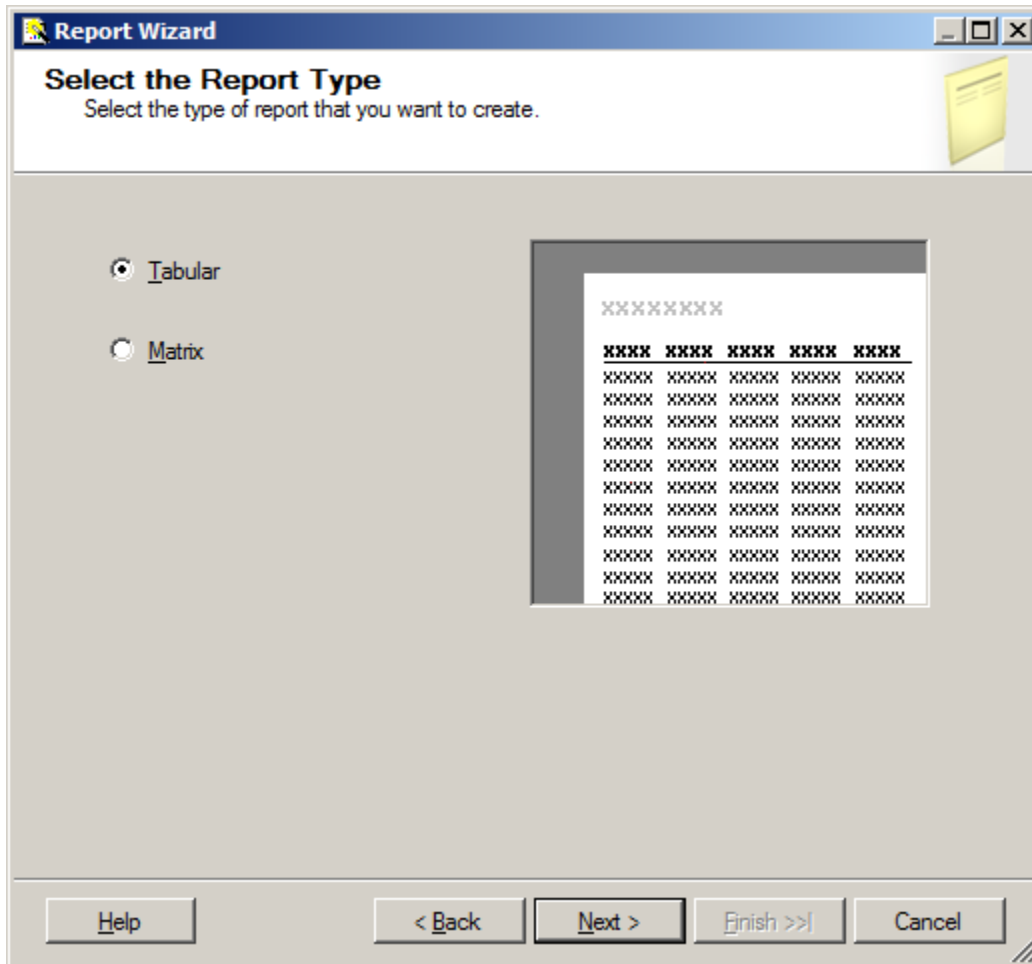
Report Wizard

Select the Report Type
Select the type of report that you want to create.

Tabular

Matrix

xxxxxxxx

| xxxx | xxxx | xxxx | xxxx | xxxx |
|---|---|---|---|---|
| xxxxx | xxxxx | xxxxx | xxxxx | xxxxx |
| xxxxx | xxxxx | xxxxx | xxxxx | xxxxx |
| xxxxx | xxxxx | xxxxx | xxxxx | xxxxx |
| xxxxx | xxxxx | xxxxx | xxxxx | xxxxx |
| xxxxx | xxxxx | xxxxx | xxxxx | xxxxx |
| xxxxx | xxxxx | xxxxx | xxxxx | xxxxx |
| xxxxx | xxxxx | xxxxx | xxxxx | xxxxx |
| xxxxx | xxxxx | xxxxx | xxxxx | xxxxx |
| xxxxx | xxxxx | xxxxx | xxxxx | xxxxx |
| xxxxx | xxxxx | xxxxx | xxxxx | xxxxx |
| xxxxx | xxxxx | xxxxx | xxxxx | xxxxx |

Help

< Back

Next >

Finish >>|

Cancel